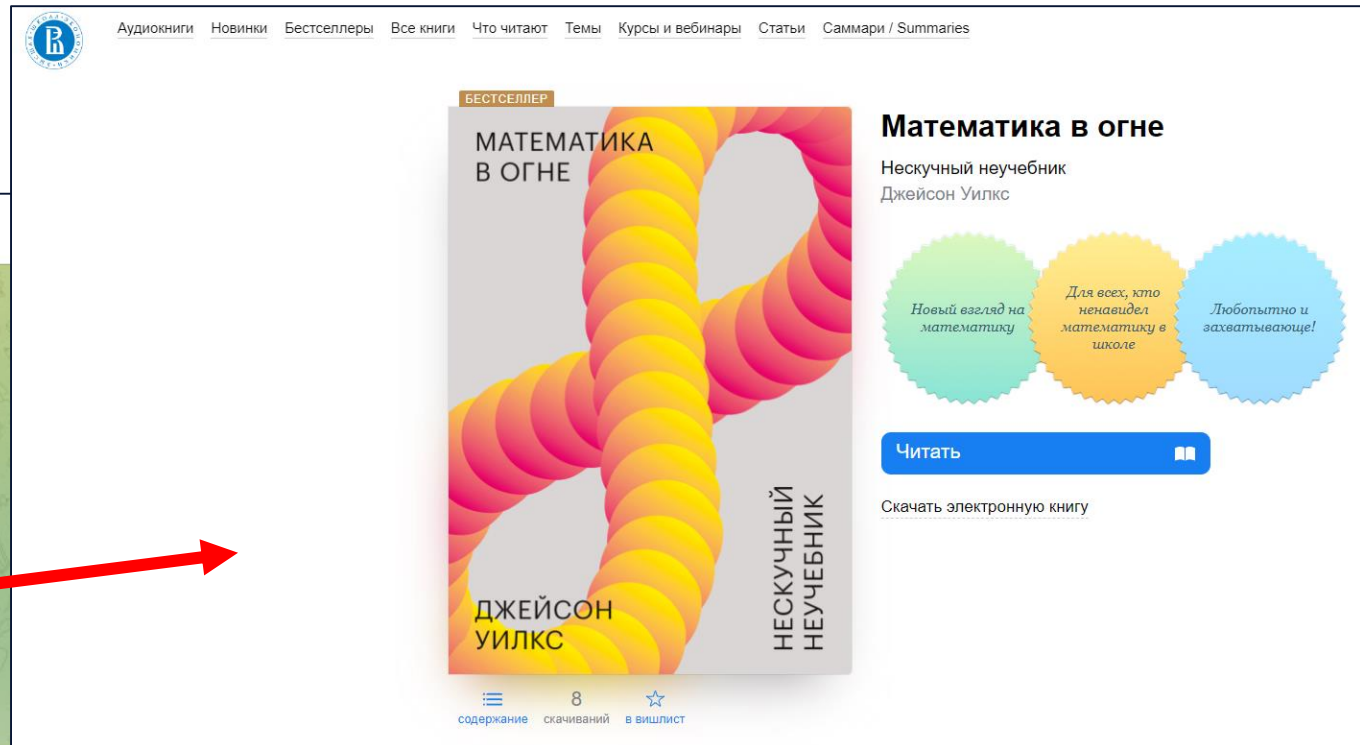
Аудиокниги Новинки Бестселлеры Все книги Что читают Темы Курсы и вебинары Статьи Саммари / Summaries

БЕСТСЕЛЛЕР

МАТЕМАТИКА В ОГНЕ

ДЖЕЙСОН УИЛКС

НЕСКУЧНЫЙ НЕУЧЕБНИК

содержание 8 скачиваний в вишлист

Математика в огне

Нескучный неучебник

Джейсон Уилкс

Новый взгляд на математику

Для всех, кто ненавидел математику в школе

Любопытно и захватывающе!

Читать

Скачать электронную книгу